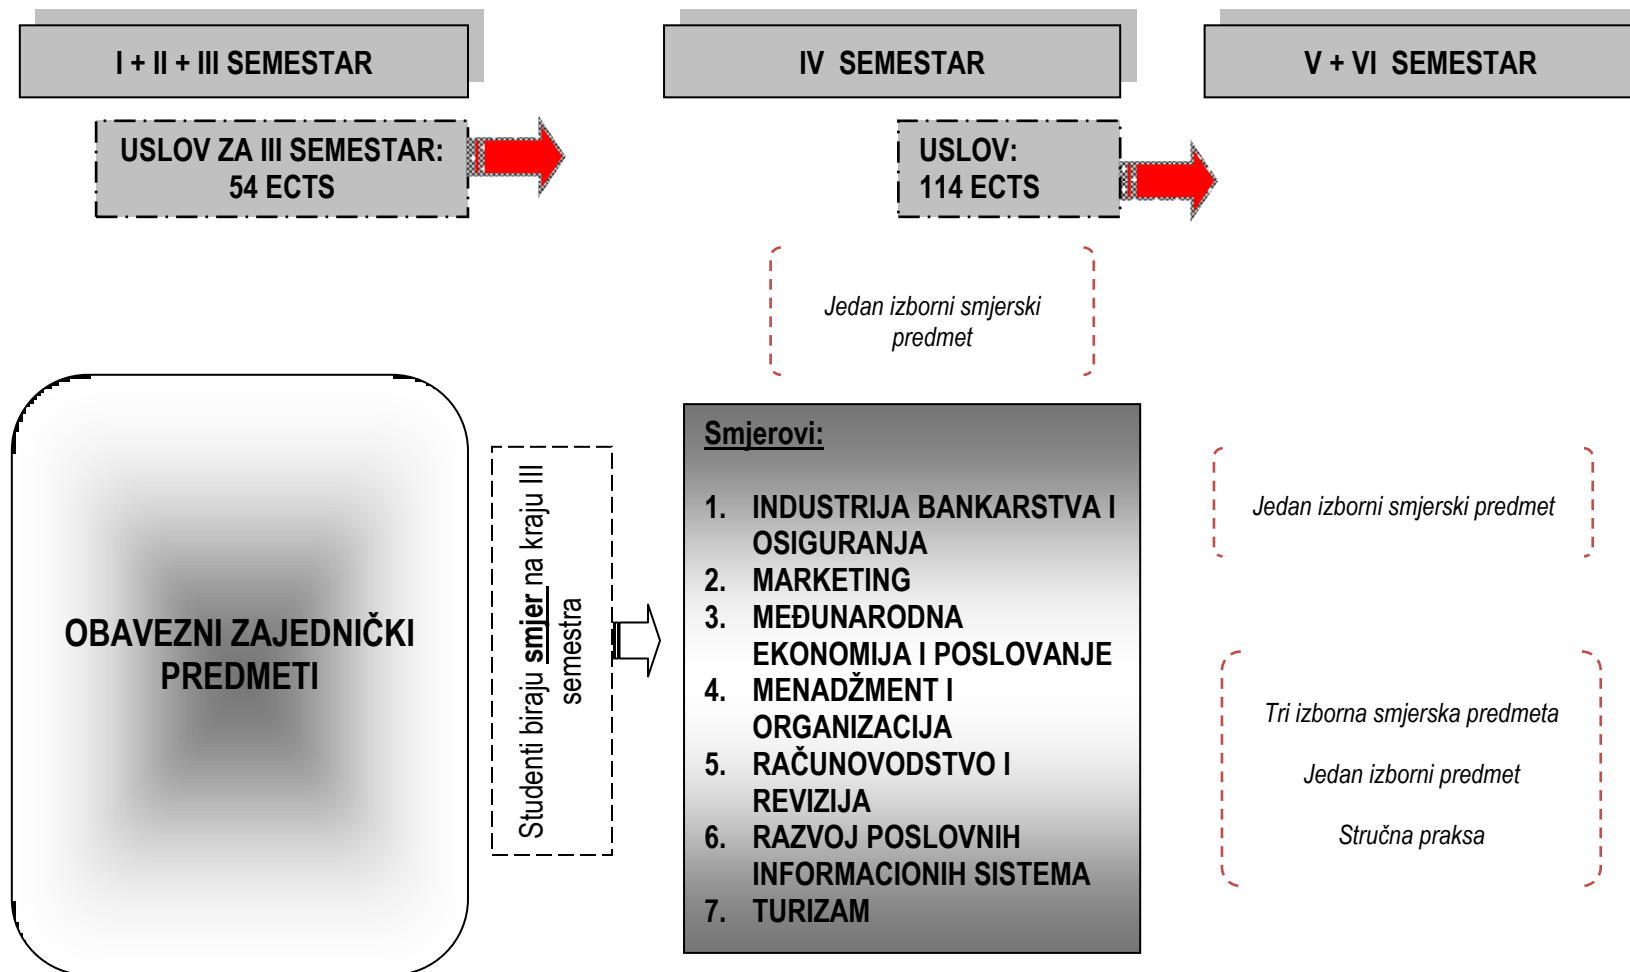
I + II + III SEMESTAR

IV SEMESTAR

V + VI SEMESTAR

USLOV ZA III SEMESTAR: 54 ECTS

USLOV: 114 ECTS

Jedan izborni smjerski predmet

OBAVEZNI ZAJEDNIČKI PREDMETI

Studenti biraju smjer na kraju III semestra

Smjerovi:

1. INDUSTRIJA BANKARSTVA I OSIGURANJA
2. MARKETING
3. MEĐUNARODNA EKONOMIJA I POSLOVANJE
4. MENADŽMENT I ORGANIZACIJA
5. RAČUNOVODSTVO I REVIZIJA
6. RAZVOJ POSLOVNIH INFORMACIONIH SISTEMA
7. TURIZAM

Jedan izborni smjerski predmet

Tri izborna smjerska predmeta

Jedan izborni predmet

Stručna praksa